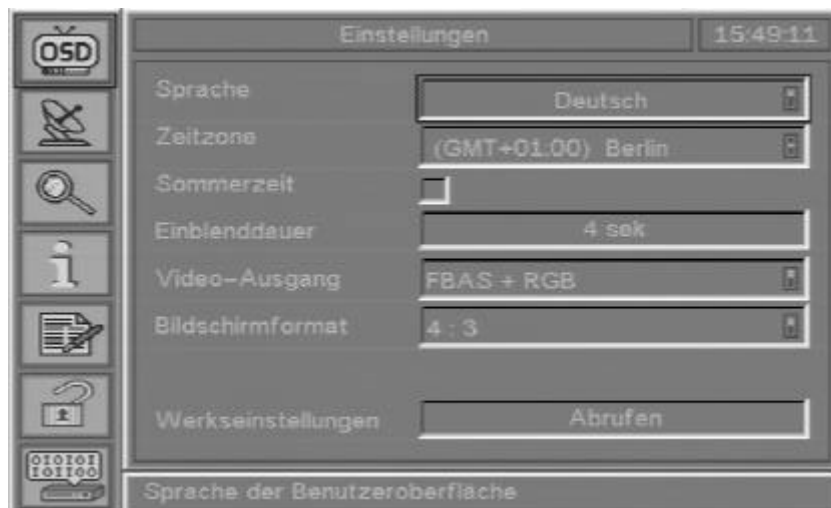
OSD

Einstellungen

15:49:11

Sprache

Deutsch

Zeitzone

(GMT+01:00) Berlin

Sommerzeit

Einblenddauer

4 sek

Video-Ausgang

FBAS + RGB

Bildschirmformat

4 : 3

Werkseinstellungen

Abrufen

Sprache der Benutzeroberflache